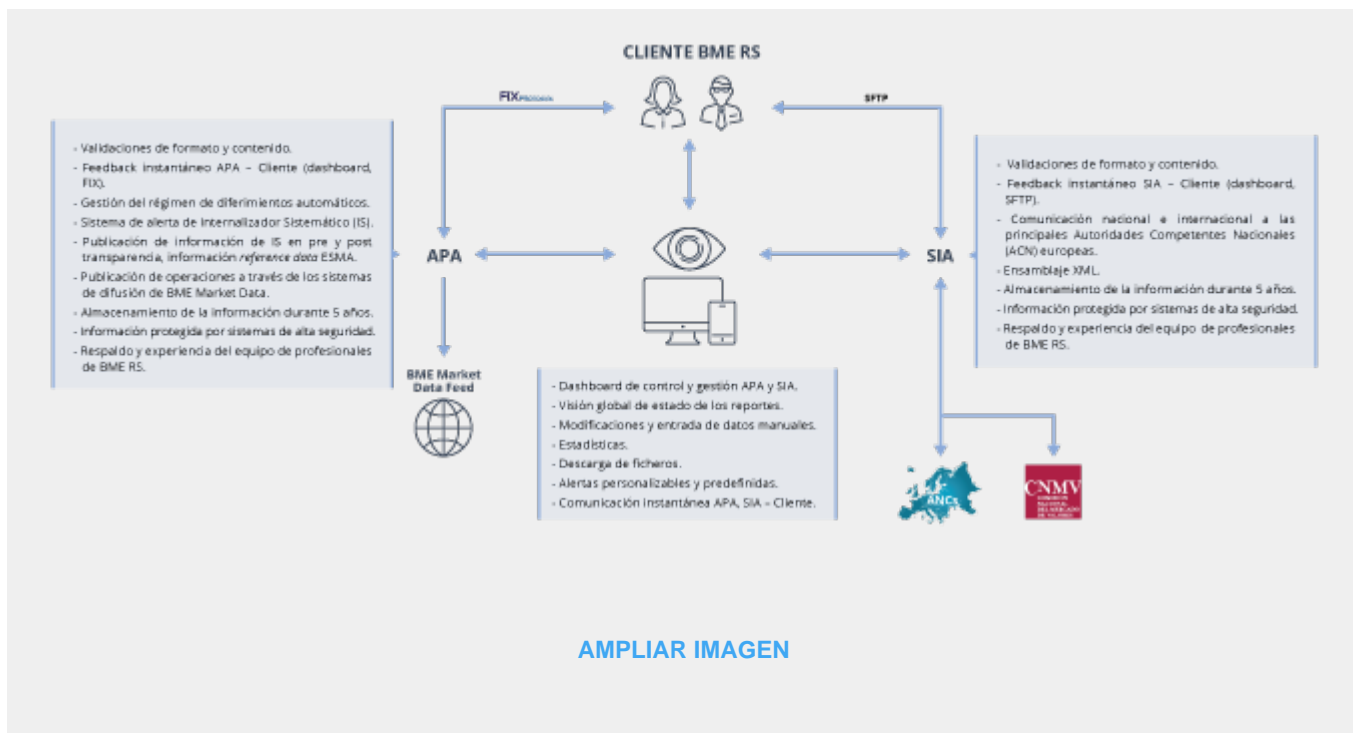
CLIENTE BME RS

FIX PROTOCOL

SFTP

- Validaciones de formato y contenido.
- Feedback instantáneo APA – Cliente (dashboard, FIX).
- Gestión del régimen de diferimientos automáticos.
- Sistema de alerta de Internalizador Sistemático (IS).
- Publicación de información de IS en pre y post transparencia, información *reference data* ESMA.
- Publicación de operaciones a través de los sistemas de difusión de BME Market Data.
- Almacenamiento de la información durante 5 años.
- Información protegida por sistemas de alta seguridad.
- Respaldo y experiencia del equipo de profesionales de BME RS.

APA

SIA

- Validaciones de formato y contenido.
- Feedback instantáneo SIA – Cliente (dashboard, SFTP).
- Comunicación nacional e internacional a las principales Autoridades Competentes Nacionales (ACN) europeas.
- Ensamblaje XML.
- Almacenamiento de la información durante 5 años.
- Información protegida por sistemas de alta seguridad.
- Respaldo y experiencia del equipo de profesionales de BME RS.

BME Market Data Feed

- Dashboard de control y gestión APA y SIA.
- Visión global de estado de los reportes.
- Modificaciones y entrada de datos manuales.
- Estadísticas.
- Descarga de ficheros.
- Alertas personalizables y predefinidas.
- Comunicación instantánea APA, SIA – Cliente.

ANCs

CNMV
COMISIÓN NACIONAL DEL MERCADO DE VALORES

AMPLIAR IMAGEN